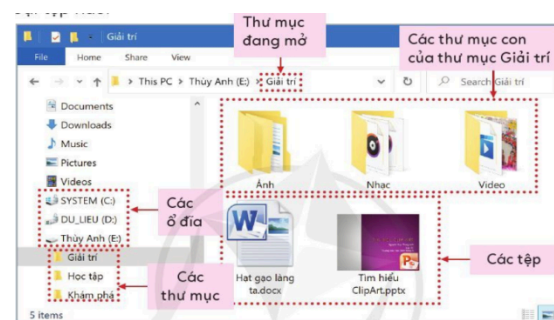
Giải trí
File Home Share View
Thư mục đang mở
Các thư mục con của thư mục Giải trí
This PC > Thùy Anh (E:) > Giải trí
Search Giải trí
Documents
Downloads
Music
Pictures
Videos
SYSTEM (C:)
DU_LIEU (D:)
Thùy Anh (E:)
Giải trí
Học tập
Khám phá
Ảnh
Nhạc
Video
Các ổ đĩa
Các thư mục
Hạt gạo làng ta.docx
Tìm hiểu ClipArt.pptx
Các tệp
5 items